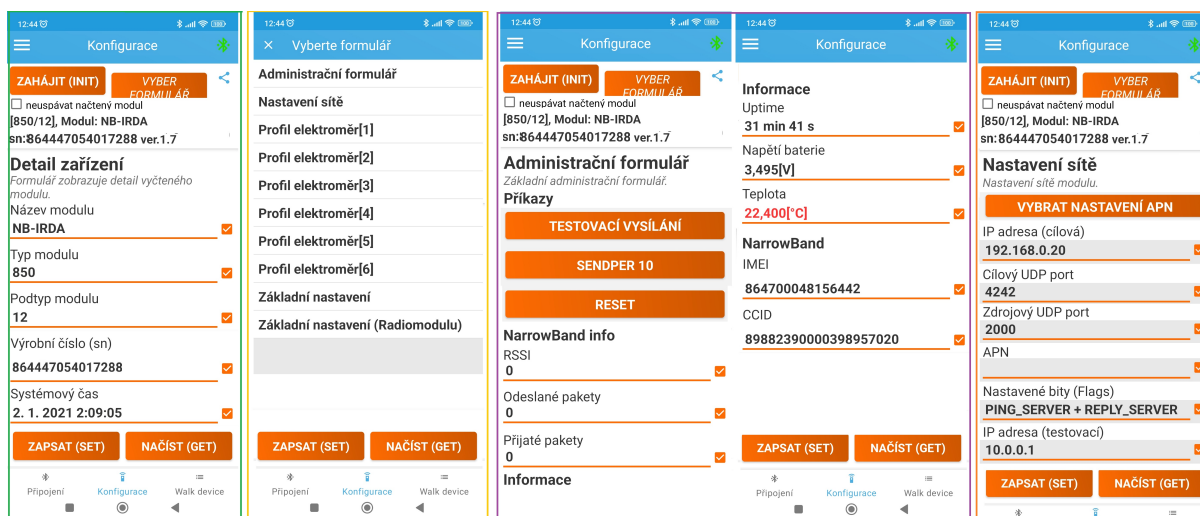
12:44

Konfigurace

ZAHÁJIT (INIT)
VYBER FORMULÁŘ

neuspávat načtený modul
[850/12], Modul: NB-IRDA
sn:864447054017288 ver.1.7

Detail zařízení
Formulář zobrazuje detail vyčteného modulu.
Název modulu
NB-IRDA
Typ modulu
850
Podtyp modulu
12
Výrobní číslo (sn)
864447054017288
Systémový čas
2. 1. 2021 2:09:05

ZAPSAT (SET)
NAČÍST (GET)

Připojení
Konfigurace
Walk device

12:44

Vyberte formulář

Administrační formulář
Nastavení sítě
Profil elektroměr[1]
Profil elektroměr[2]
Profil elektroměr[3]
Profil elektroměr[4]
Profil elektroměr[5]
Profil elektroměr[6]
Základní nastavení
Základní nastavení (Radiomodulu)

ZAPSAT (SET)
NAČÍST (GET)

Připojení
Konfigurace
Walk device

12:44

Konfigurace

ZAHÁJIT (INIT)
VYBER FORMULÁŘ

neuspávat načtený modul
[850/12], Modul: NB-IRDA
sn:864447054017288 ver.1.7

Administrační formulář
Základní administrační formulář.
Příkazy
TESTOVACÍ VYSÍLÁNÍ
SENDPER 10
RESET
NarrowBand info
RSSI
0
Odeslané pakety
0
Přijaté pakety
0
Informace

12:44

Konfigurace

Informace
Uptime
31 min 41 s
Napětí baterie
3,495[V]
Teplota
22,400[°C]
NarrowBand
IMEI
864700048156442
CCID
89882390000398957020

ZAPSAT (SET)
NAČÍST (GET)

Připojení
Konfigurace
Walk device

12:44

Konfigurace

ZAHÁJIT (INIT)
VYBER FORMULÁŘ

neuspávat načtený modul
[850/12], Modul: NB-IRDA
sn:864447054017288 ver.1.7

Nastavení sítě
Nastavení sítě modulu.
VYBRAT NASTAVENÍ APN
IP adresa (cílová)
192.168.0.20
Cílový UDP port
4242
Zdrojový UDP port
2000
APN

Nastavené bity (Flags)
PING_SERVER + REPLY_SERVER
IP adresa (testovací)
10.0.0.1

ZAPSAT (SET)
NAČÍST (GET)